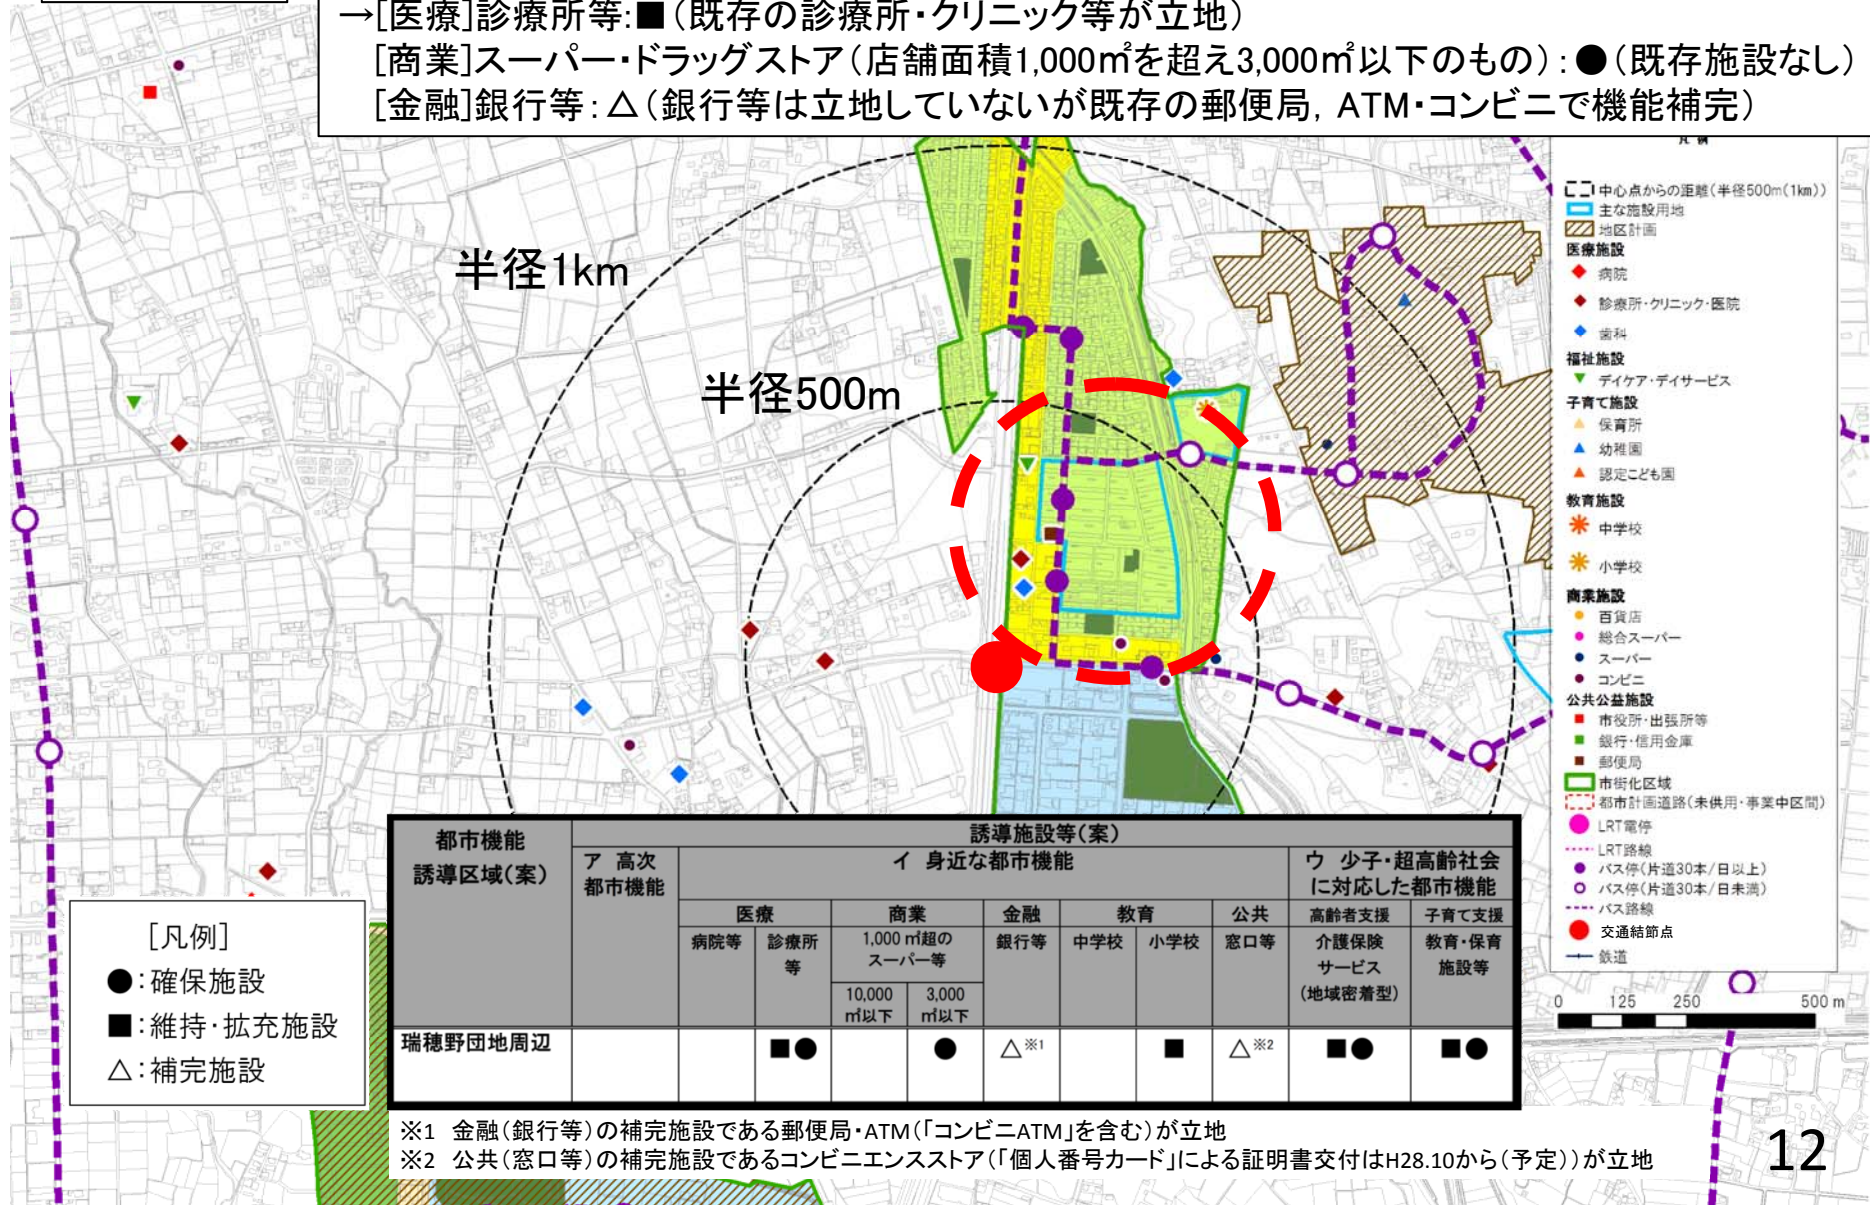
→[医療]診療所等:■(既存の診療所・クリニック等が立地)
[商業]スーパー・ドラッグストア(店舗面積1,000㎡を超え3,000㎡以下のもの):●(既存施設なし)
[金融]銀行等:△(銀行等は立地していないが既存の郵便局, ATM・コンビニで機能補完)

半径1km

半径500m

凡例
中心点からの距離(半径500m(1km))
主な施設用地
地区計画
医療施設
病院
診療所・クリニック・医院
歯科
福祉施設
デイケア・デイサービス
子育て施設
保育所
幼稚園
認定こども園
教育施設
中学校
小学校
商業施設
百貨店
総合スーパー
スーパー
コンビニ
公共公益施設
市役所・出張所等
銀行・信用金庫
郵便局
市街化区域
都市計画道路(未供用・事業中区間)
LRT電停
LRT路線
バス停(片道30本/日以上)
バス停(片道30本/日未満)
バス路線
交通結節点
鉄道
0 125 250 500 m

[凡例]
●:確保施設
■:維持・拡充施設
△:補完施設

| 都市機能誘導区域(案) | 誘導施設等(案) | | | | | | | | | |
|---|---|---|---|---|---|---|---|---|---|---|
| | ア 高次都市機能 | イ 身近な都市機能 | | | | | | | ウ 少子・超高齢社会に対応した都市機能 | |
| | | 医療 | | 商業 | | 金融 | 教育 | | 公共 | 高齢者支援 | 子育て支援 |
| | | 病院等 | 診療所等 | 1,000㎡超のスーパー等 10,000㎡以下 | 3,000㎡以下 | 銀行等 | 中学校 | 小学校 | 窓口等 | 介護保険サービス(地域密着型) | 教育・保育施設等 |
| 瑞穂野団地周辺 | | | ■● | | ● | △※1 | | ■ | △※2 | ■● | ■● |

※1 金融(銀行等)の補完施設である郵便局・ATM(「コンビニATM」を含む)が立地
※2 公共(窓口等)の補完施設であるコンビニエンスストア(「個人番号カード」による証明書交付はH28.10から(予定))が立地

12